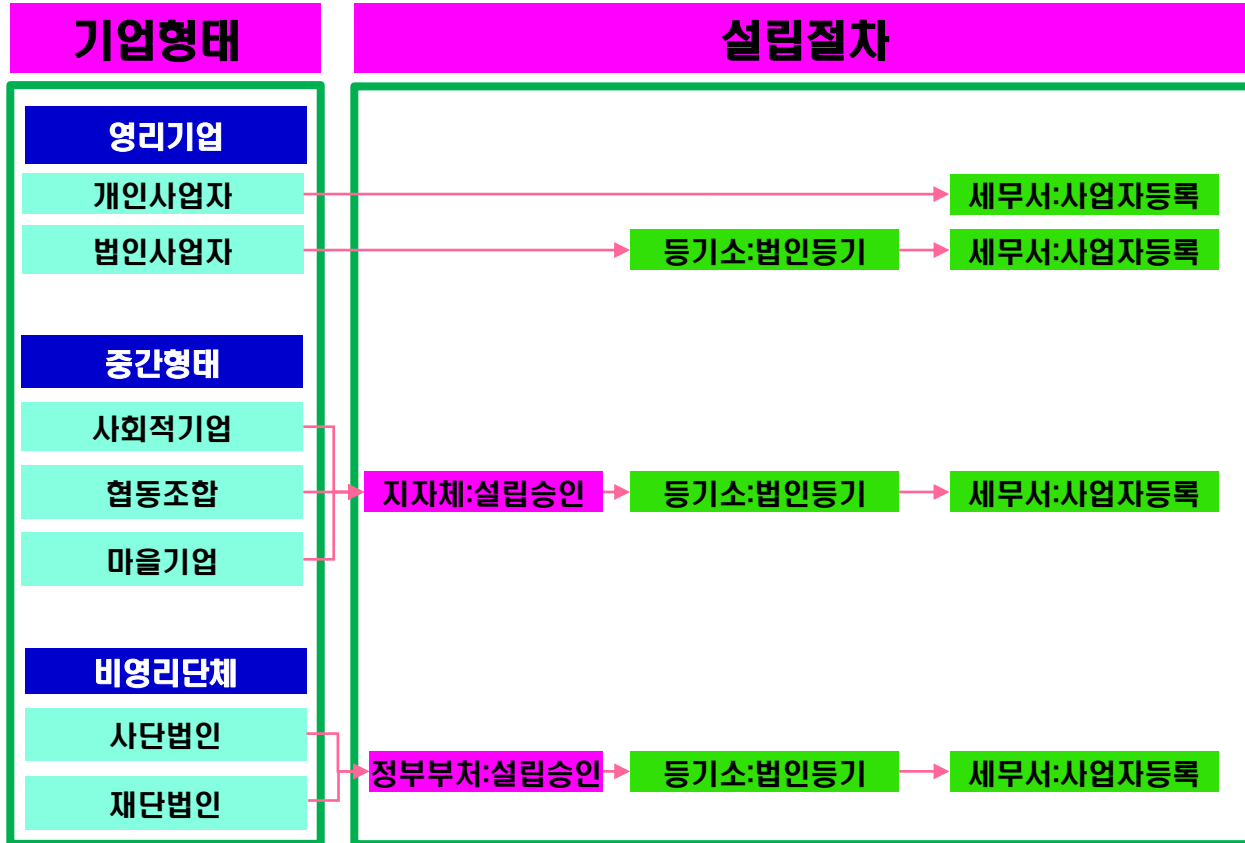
기업형태

설립절차

영리기업

개인사업자

세무서:사업자등록

법인사업자

등기소:법인등기

세무서:사업자등록

중간형태

사회적기업

협동조합

지자체:설립승인

등기소:법인등기

세무서:사업자등록

마을기업

비영리단체

사단법인

정부부처:설립승인

등기소:법인등기

세무서:사업자등록

재단법인